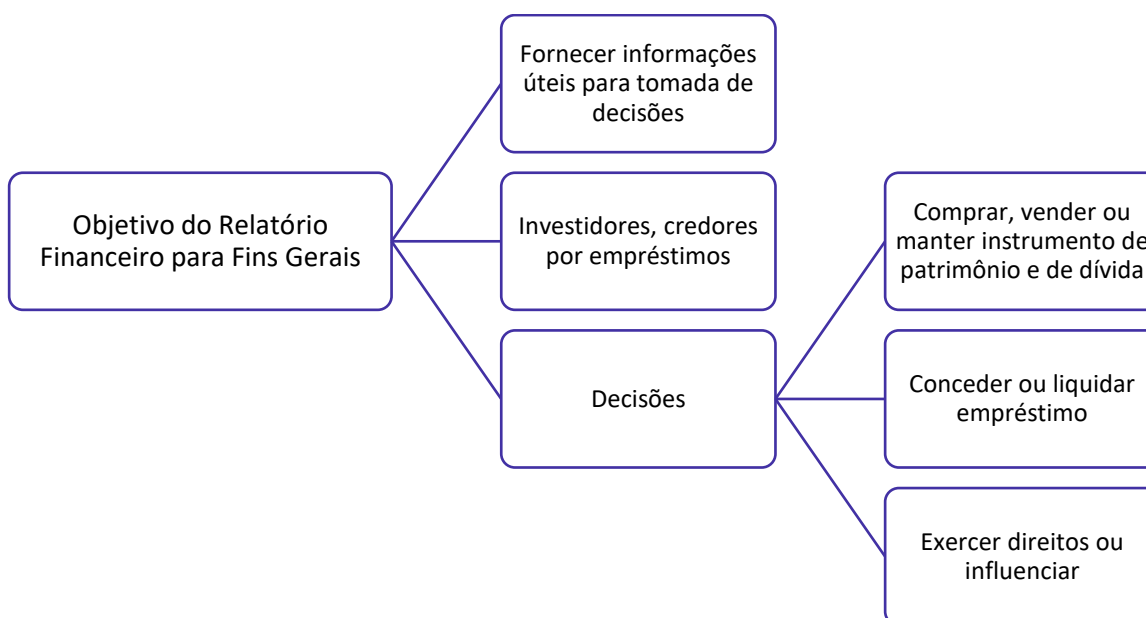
Objetivo do Relatório Financeiro para Fins Gerais

Fornecer informações úteis para tomada de decisões

Investidores, credores por empréstimos

Decisões

Comprar, vender ou manter instrumento de patrimônio e de dívida

Conceder ou liquidar empréstimo

Exercer direitos ou influenciar